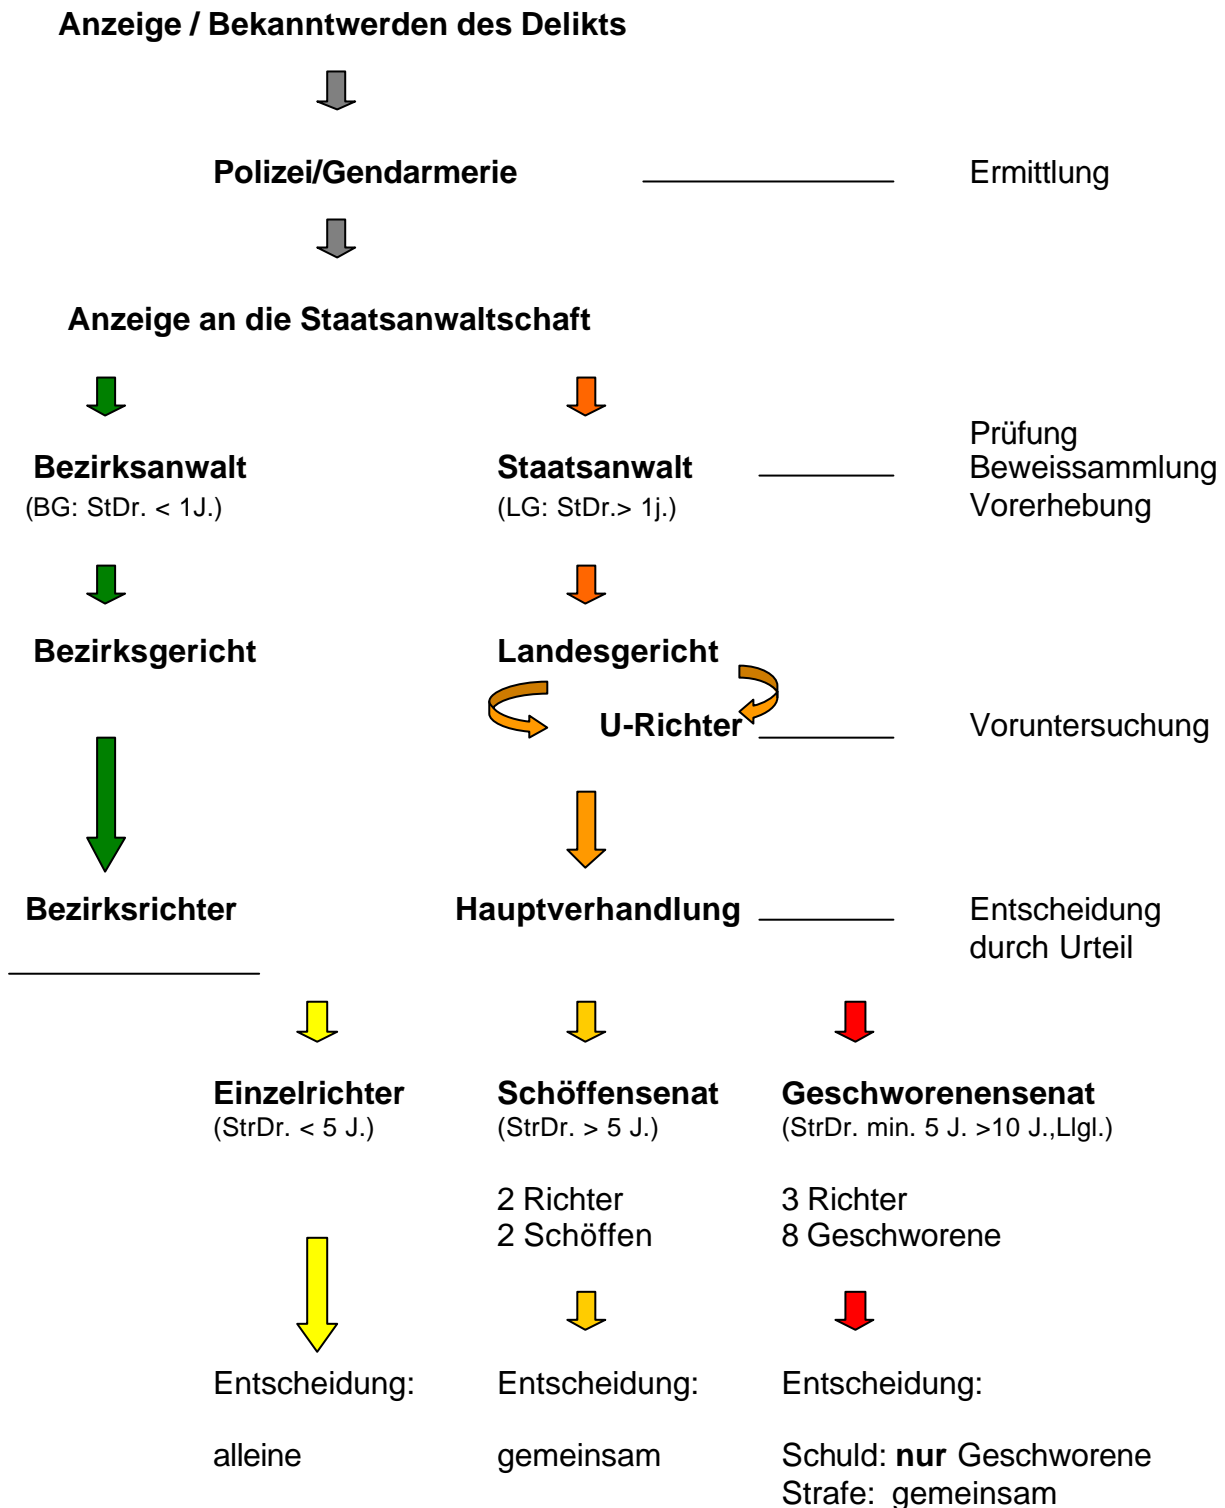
Anzeige / Bekanntwerden des Delikts

Polizei/Gendarmerie

Ermittlung

Anzeige an die Staatsanwaltschaft

Bezirksanwalt
(BG: StDr. < 1J.)

Staatsanwalt
(LG: StDr.> 1j.)

Prüfung
Beweissammlung
Vorerhebung

Bezirksgericht

Landesgericht

U-Richter

Voruntersuchung

Bezirksrichter

Hauptverhandlung

Entscheidung
durch Urteil

Einzelrichter
(StrDr. < 5 J.)

Schöffensenat
(StrDr. > 5 J.)

Geschworenensenat
(StrDr. min. 5 J. >10 J.,Llgl.)

2 Richter
2 Schöffen

3 Richter
8 Geschworene

Entscheidung:

alleine

Entscheidung:

gemeinsam

Entscheidung:

Schuld: **nur** Geschworene
Strafe: gemeinsam